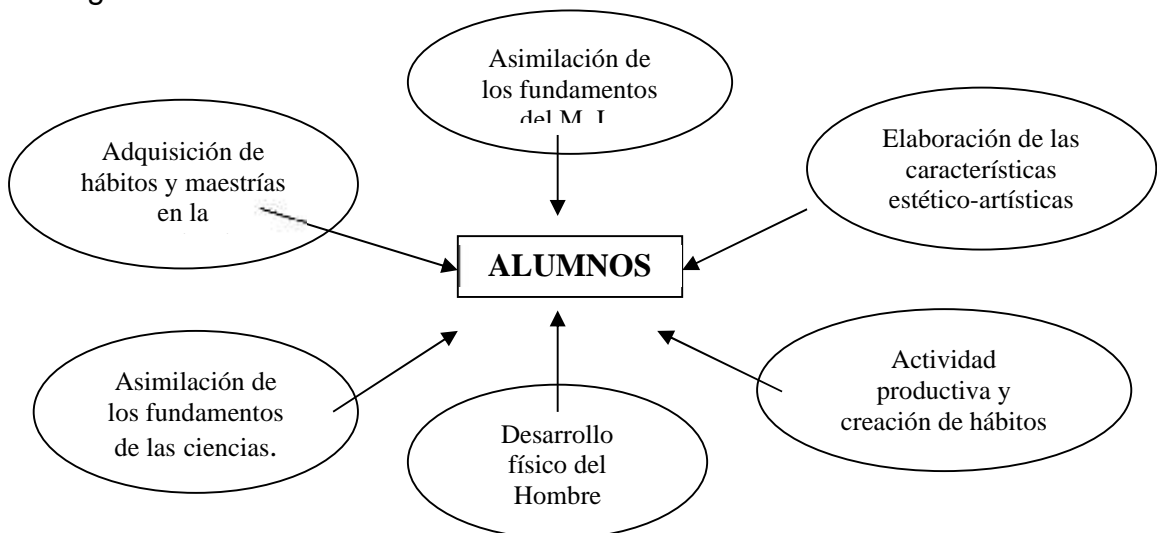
g

Asimilación de los fundamentos del M. L.

Adquisición de hábitos y maestrías en la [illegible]

Elaboración de las características estético-artísticas

ALUMNOS

Asimilación de los fundamentos de las ciencias.

Actividad productiva y creación de hábitos

Desarrollo físico del Hombre